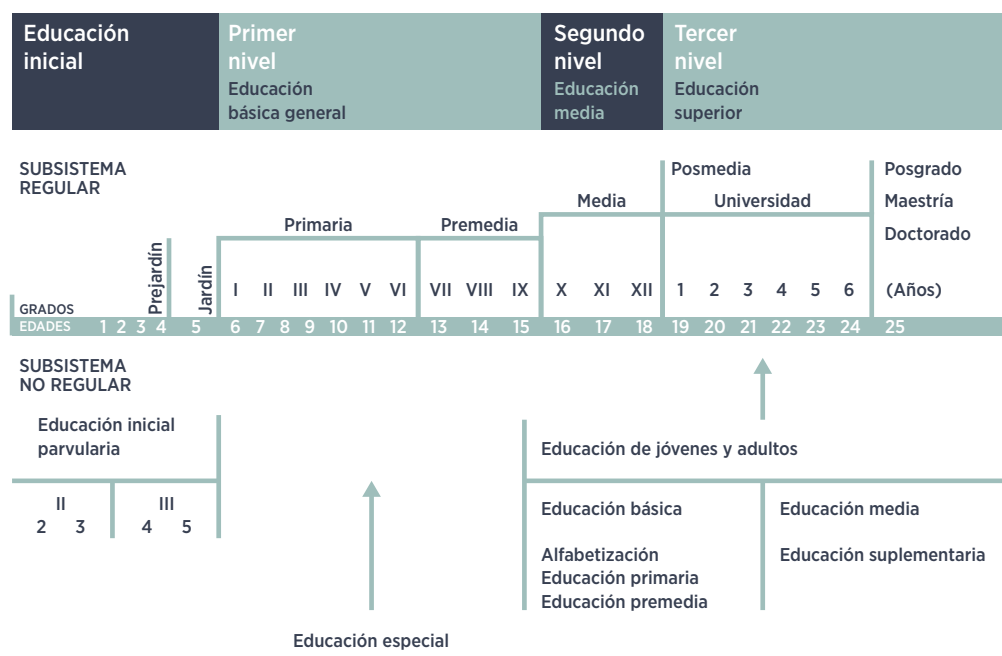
Educación inicial

Primer nivel
Educación básica general

Segundo nivel
Educación media

Tercer nivel
Educación superior

SUBSISTEMA REGULAR

Posmedia

Posgrado
Maestría
Doctorado

Media

Universidad

Primaria

Premedia

Prejardín

Jardín

GRADOS

I II III IV V VI VII VIII IX X XI XII 1 2 3 4 5 6 (Años)

EDADES 1 2 3 4 5 6 7 8 9 10 11 12 13 14 15 16 17 18 19 20 21 22 23 24 25

SUBSISTEMA NO REGULAR

Educación inicial parvularia

II
2 3

III
4 5

Educación de jóvenes y adultos

Educación básica

Alfabetización
Educación primaria
Educación premedia

Educación media

Educación suplementaria

Educación especial